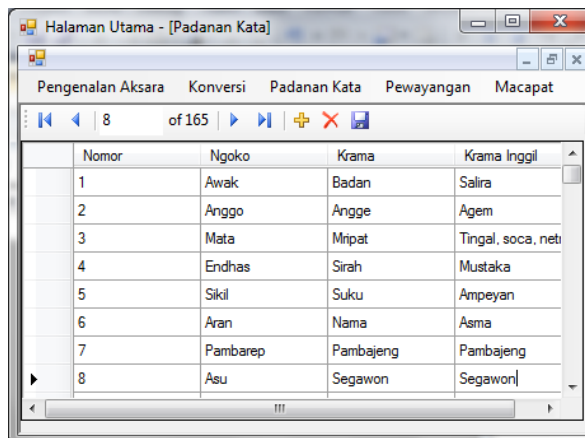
Halaman Utama - [Padanan Kata]

Pengenalan Aksara Konversi Padanan Kata Pewayangan Macapat

8 of 165

| Nomor | Ngoko | Krama | Krama Inggil |
|---|---|---|---|
| 1 | Awak | Badan | Salira |
| 2 | Anggo | Angge | Agem |
| 3 | Mata | Mripat | Tingal, soca, netr |
| 4 | Endhas | Sirah | Mustaka |
| 5 | Sikil | Suku | Ampeyan |
| 6 | Aran | Nama | Asma |
| 7 | Pambarep | Pambajeng | Pambajeng |
| 8 | Asu | Segawon | Segawon |